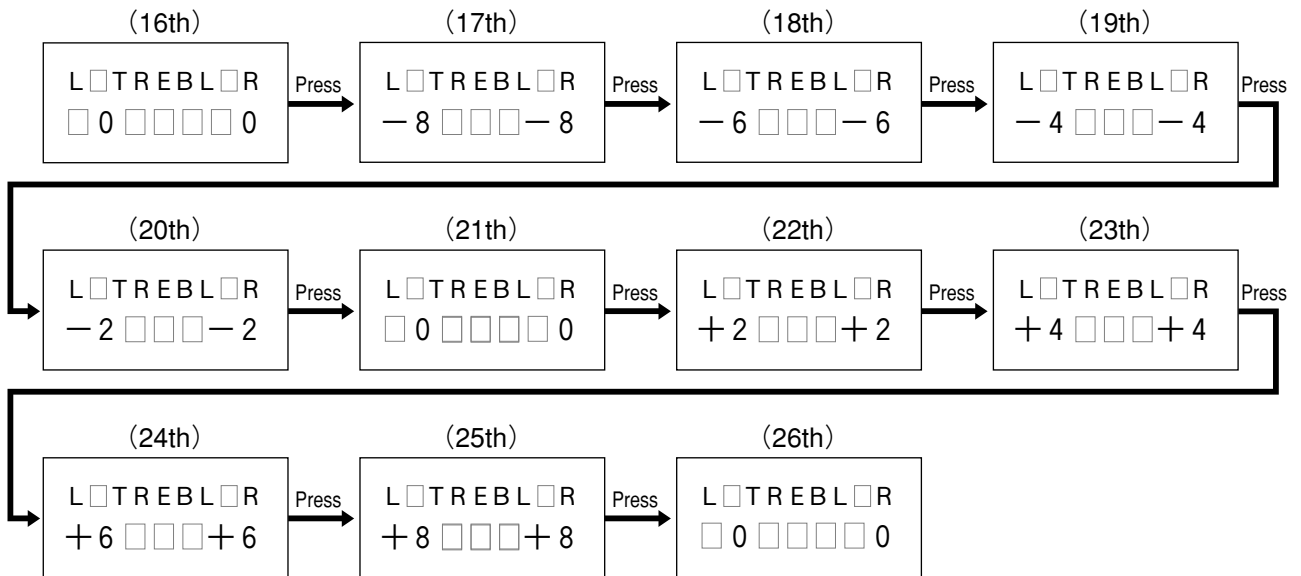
(16th)
L□TREBL□R
□0□□□□0

Press

(17th)
L□TREBL□R
−8□□□−8

Press

(18th)
L□TREBL□R
−6□□□−6

Press

(19th)
L□TREBL□R
−4□□□−4

Press

(20th)
L□TREBL□R
−2□□□−2

Press

(21st)
L□TREBL□R
□0□□□□0

Press

(22nd)
L□TREBL□R
+2□□□+2

Press

(23rd)
L□TREBL□R
+4□□□+4

Press

(24th)
L□TREBL□R
+6□□□+6

Press

(25th)
L□TREBL□R
+8□□□+8

Press

(26th)
L□TREBL□R
□0□□□□0